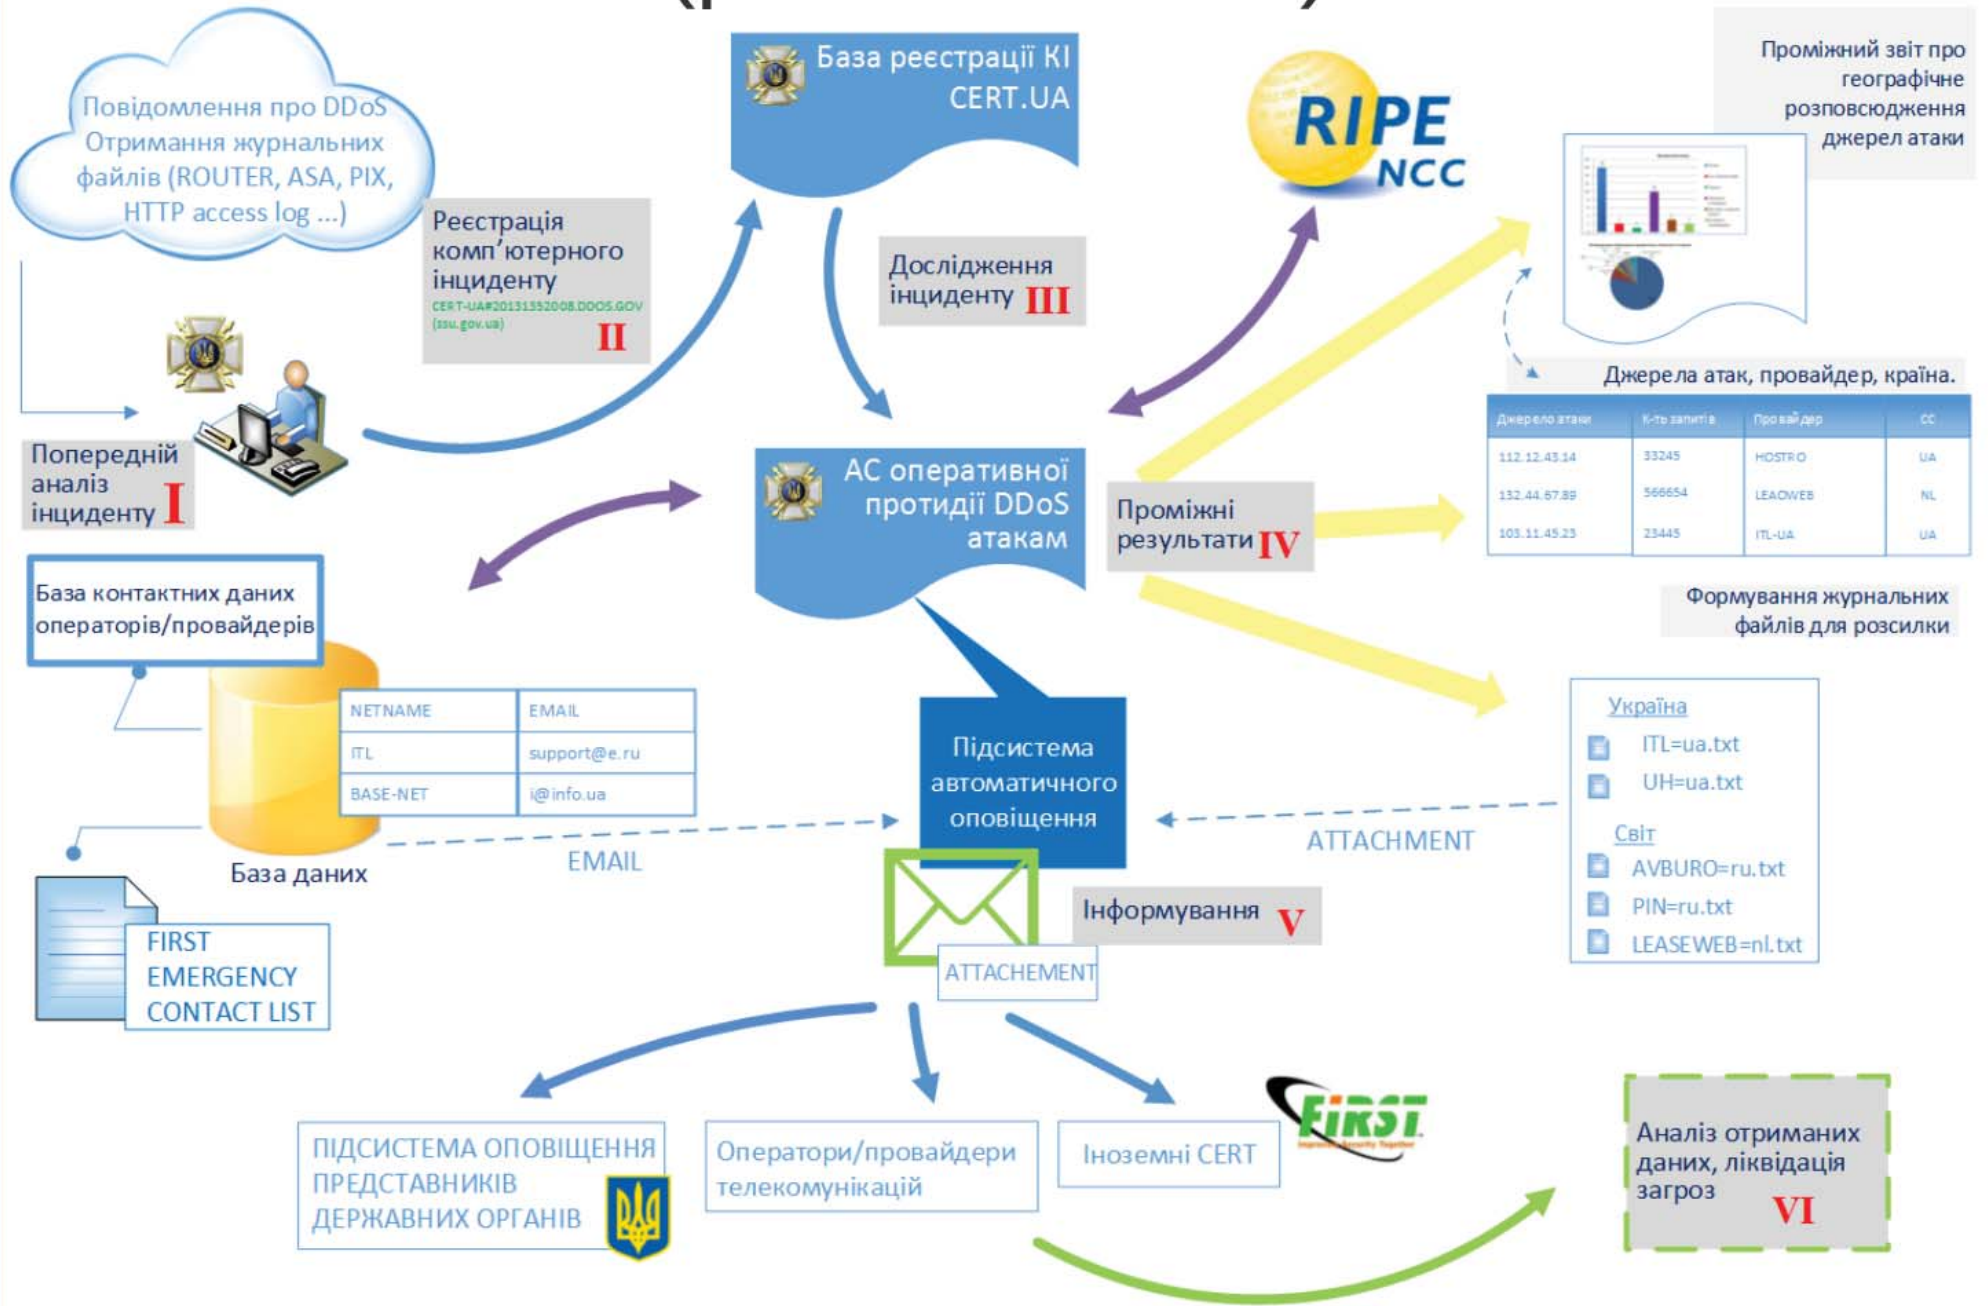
Повідомлення про DDoS Отримання журнальних файлів (ROUTER, ASA, PIX, HTTP access log ...)

Реєстрація комп'ютерного інциденту
CERT-UA#20131352008.DDOS.GOV (ssu.gov.ua)
II

База реєстрації КІ CERT.UA

Дослідження інциденту III

RIPE NCC

Проміжний звіт про географічне розповсюдження джерел атаки

Джерела атак, провайдер, країна.

| Джерело атаки | К-ть запитів | Провайдер | CC |
|---|---|---|---|
| 112.12.43.14 | 33245 | HOSTRO | UA |
| 132.44.67.89 | 566654 | LEAOWEB | NL |
| 103.11.45.23 | 23445 | ITL-UA | UA |

Попередній аналіз інциденту I

АС оперативної протидії DDoS атакам

Проміжні результати IV

Формування журнальних файлів для розсилки

База контактних даних операторів/провайдерів

| NETNAME | EMAIL |
|---|---|
| ITL | support@e.ru |
| BASE-NET | i@info.ua |

База даних

EMAIL

Підсистема автоматичного оповіщення

ATTACHMENT

Україна
ITL=ua.txt
UH=ua.txt
Світ
AVBURO=ru.txt
PIN=ru.txt
LEASEWEB=nl.txt

FIRST EMERGENCY CONTACT LIST

Інформування V

ATTACHEMENT

ПІДСИСТЕМА ОПОВІЩЕННЯ ПРЕДСТАВНИКІВ ДЕРЖАВНИХ ОРГАНІВ

Оператори/провайдери телекомунікацій

Іноземні CERT

FIRST

Аналіз отриманих даних, ліквідація загроз VI